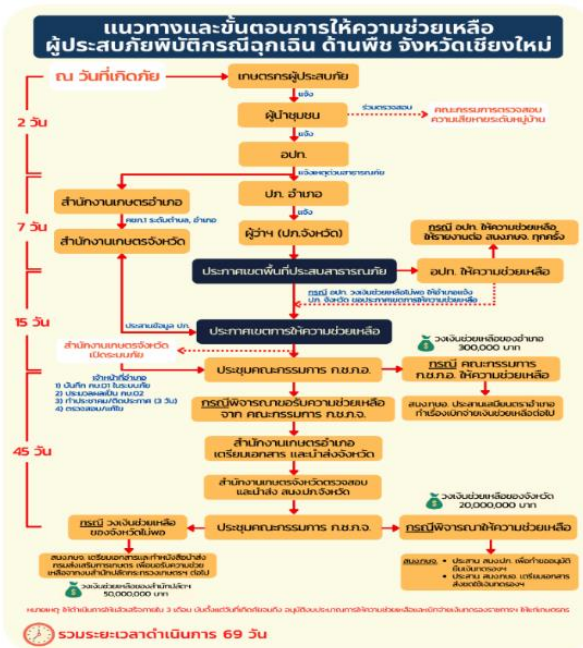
แนวทางและขั้นตอนการให้ความช่วยเหลือ
ผู้ประสบภัยพิบัติกรณีฉุกเฉิน ด้านพืช จังหวัดเชียงใหม่

ณ วันที่เกิดภัย

เกษตรกรผู้ประสบภัย

แจ้ง

ผู้นำชุมชน

ร่วมตรวจสอบ

คณะกรรมการตรวจสอบความเสียหายระดับหมู่บ้าน

แจ้ง

อปท.

แจ้งเหตุภัยสาธารณภัย

2 วัน

สำนักงานเกษตรอำเภอ

คกก.ระดับตำบล, อำเภอ

ปภ. อำเภอ

แจ้ง

7 วัน

สำนักงานเกษตรจังหวัด

ผู้ว่าฯ (ปภ.จังหวัด)

กรณี อปท. ให้ความช่วยเหลือให้รายงานต่อ สนง.ปภ.จ. ทุกครั้ง

ประกาศเขตพื้นที่ประสบสาธารณภัย

อปท. ให้ความช่วยเหลือ

กรณี อปท. วงเงินช่วยเหลือไม่พอ ให้อำเภอแจ้ง ปภ. จังหวัด ขอประกาศเขตการให้ความช่วยเหลือ

15 วัน

ประสานข้อมูล ปภ.

ประกาศเขตการให้ความช่วยเหลือ

สำนักงานเกษตรจังหวัด เปิดระบบภัย

วงเงินช่วยเหลือของอำเภอ 300,000 บาท

เจ้าหน้าที่เกษตร
1) บันทึก กษ.01 ในระบบภัย
2) ประมวลผลเป็น กษ.02
3) ทำประชาคม/ติดประกาศ (3 วัน)
4) ตรวจสอบแก้ไข

ประชุมคณะกรรมการ ก.ช.ภ.อ.

กรณี คณะกรรมการ ก.ช.ภ.อ. ให้ความช่วยเหลือ

กรณีพิจารณาขอรับความช่วยเหลือจาก คณะกรรมการ ก.ช.ภ.จ.

สนง.ปภ.อ. ประสานเสมียนตราอำเภอ ทำเรื่องเบิกจ่ายเงินช่วยเหลือต่อไป

45 วัน

สำนักงานเกษตรอำเภอ เตรียมเอกสาร และนำส่งจังหวัด

สำนักงานเกษตรจังหวัดตรวจสอบ และนำส่ง สนง.ปภ.จังหวัด

วงเงินช่วยเหลือของจังหวัด 20,000,000 บาท

กรณี วงเงินช่วยเหลือของจังหวัดไม่พอ

ประชุมคณะกรรมการ ก.ช.ภ.จ.

กรณีพิจารณาให้ความช่วยเหลือ

สนง.กษจ. เตรียมเอกสารและทำหนังสือนำส่ง กรมส่งเสริมการเกษตร เพื่อขอรับความช่วยเหลือจากงบสำนักปลัดกระทรวงการคลัง ต่อไป

วงเงินช่วยเหลือของสำนักปลัดฯ 50,000,000 บาท

สนง.กษจ.
• ประสาน สนง.ปภ. เพื่อทำขออนุมัติยืมเงินทดรองฯ
• ประสาน สนง.กษอ. เตรียมเอกสารส่งขอเบิกเงินทดรองฯ

*หมายเหตุ ให้ดำเนินการให้เสร็จภายใน 3 เดือน นับตั้งแต่วันที่เกิดภัยจนถึง อนุมัติขอประกาศการให้ความช่วยเหลือและเบิกจ่ายเงินทดรองราชการฯ ให้แก่เกษตรกร

รวมระยะเวลาดำเนินการ 69 วัน